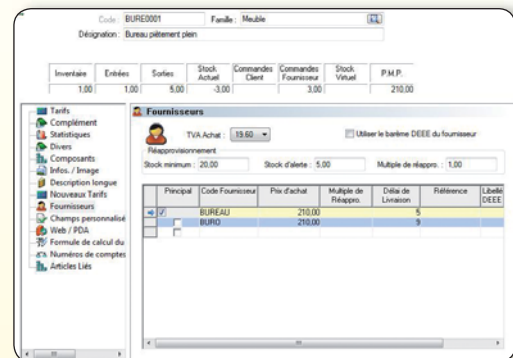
Code BURE0001 Famille Meuble

Désignation Bureau piètement plein

| Inventaire | Entrées | Sorties | Stock Actuel | Commandes Client | Commandes Fournisseur | Stock Virtuel | P.M.P. |
|---|---|---|---|---|---|---|---|
| 1.00 | 1.00 | 5.00 | -3.00 | | 3.00 | | 210.00 |

Tarifs
Complément
Statistiques
Divers
Composants
Infos. / Image
Description longue
Nouveaux Tarifs
Fournisseurs
Champs personnalisé
Web / PDA
Formule de calcul du
Numéros de comptes
Articles Liés

Fournisseurs

TVA Achat : 19.60

Utiliser le barème DEEE du fournisseur

Réapprovisionnement

Stock minimum : 20.00 Stock d'alerte : 5.00 Multiple de réappro. : 1.00

| Principal | Code Fournisseur | Prix d'achat | Multiple de Réappro. | Délai de Livraison | Référence | Libellé DEEE |
|---|---|---|---|---|---|---|
| ☑ | BUREAU | 210.00 | | 5 | | |
| ☐ | BURO | 210.00 | | 5 | | |